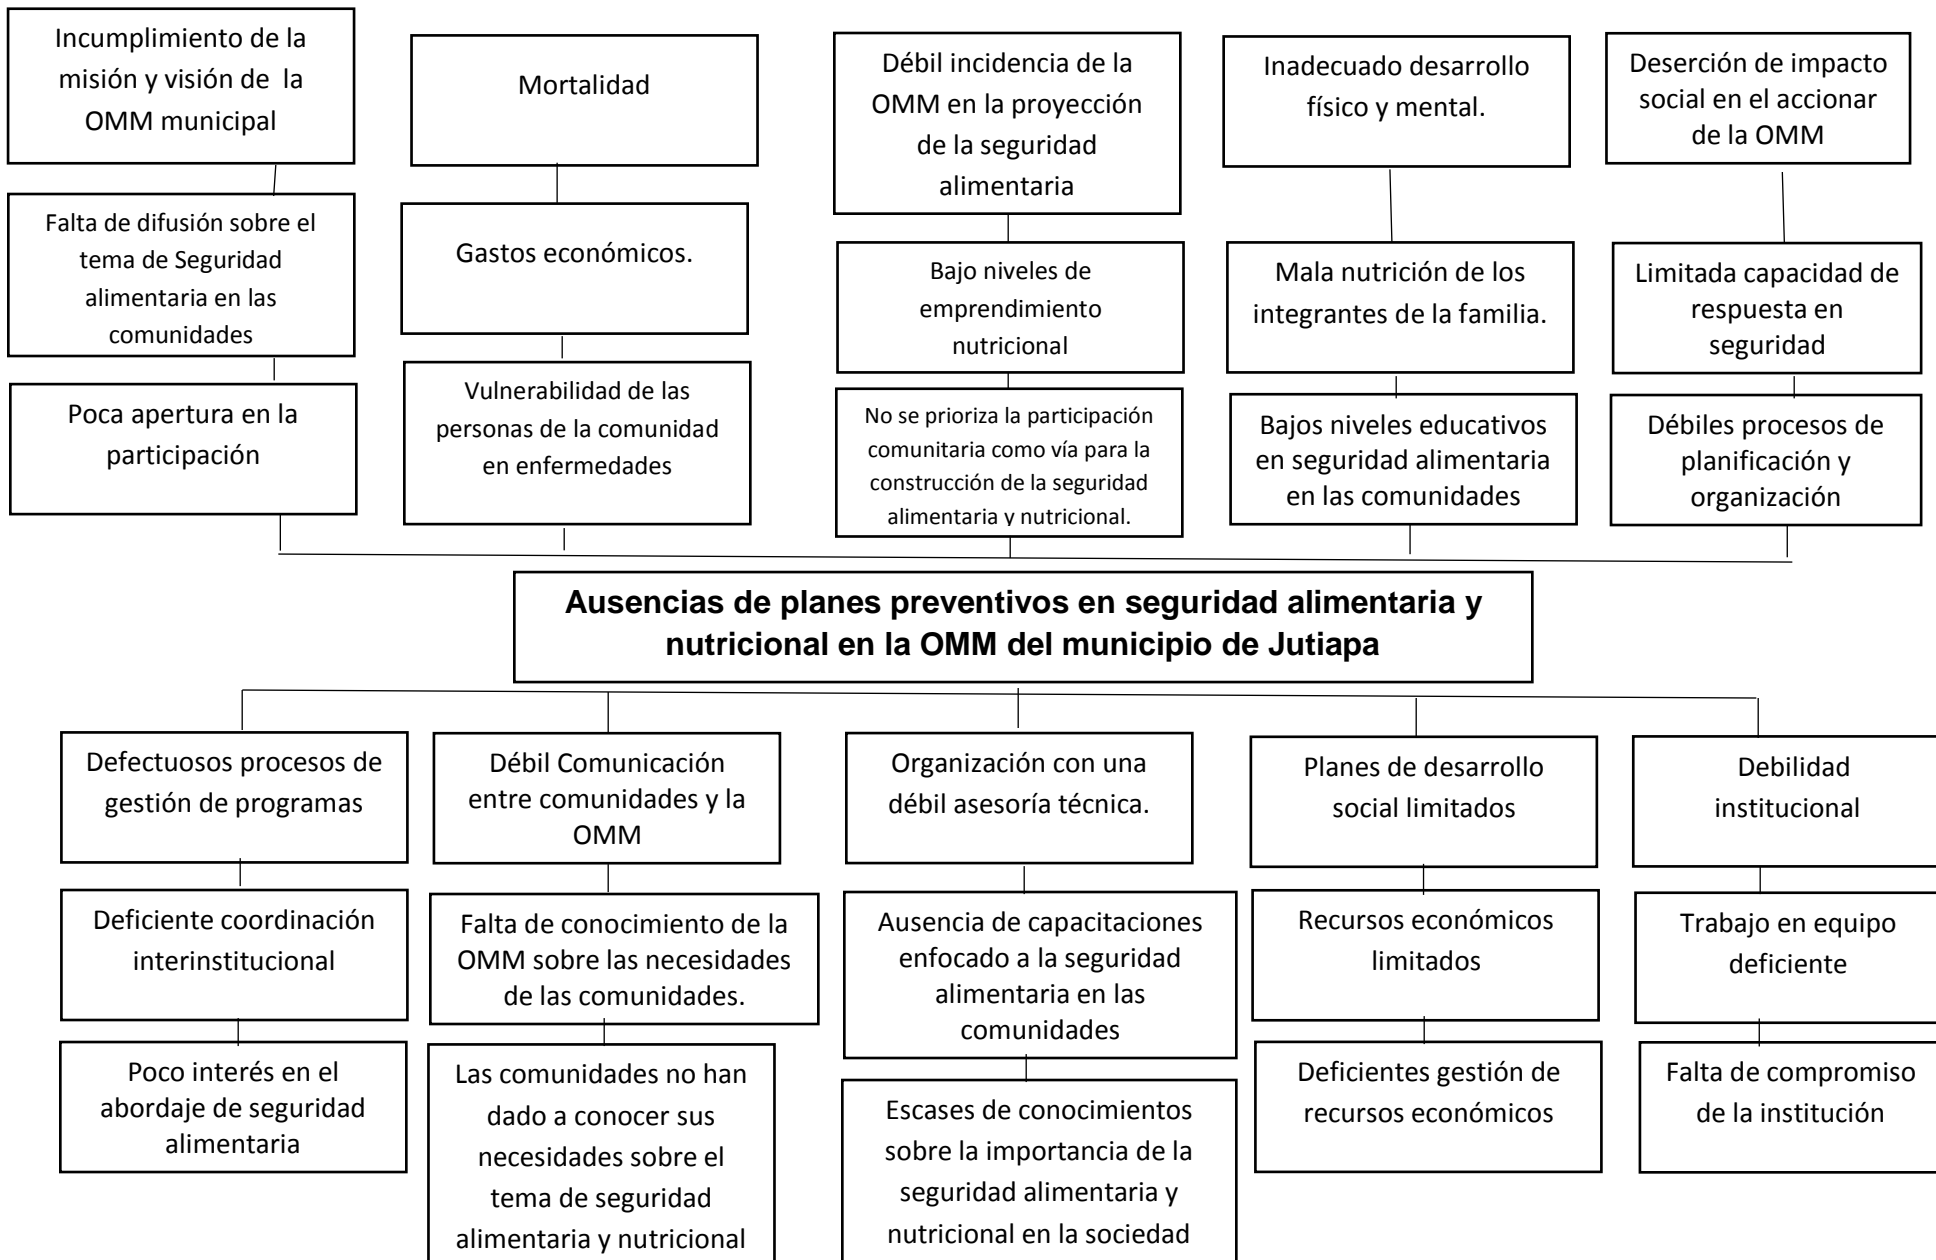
Incumplimiento de la misión y visión de la OMM municipal

Falta de difusión sobre el tema de Seguridad alimentaria en las comunidades

Poca apertura en la participación

Mortalidad

Gastos económicos.

Vulnerabilidad de las personas de la comunidad en enfermedades

Débil incidencia de la OMM en la proyección de la seguridad alimentaria

Bajo niveles de emprendimiento nutricional

No se prioriza la participación comunitaria como vía para la construcción de la seguridad alimentaria y nutricional.

Inadecuado desarrollo físico y mental.

Mala nutrición de los integrantes de la familia.

Bajos niveles educativos en seguridad alimentaria en las comunidades

Deserción de impacto social en el accionar de la OMM

Limitada capacidad de respuesta en seguridad

Débiles procesos de planificación y organización

Ausencias de planes preventivos en seguridad alimentaria y nutricional en la OMM del municipio de Jutiapa

Defectuosos procesos de gestión de programas

Deficiente coordinación interinstitucional

Poco interés en el abordaje de seguridad alimentaria

Débil Comunicación entre comunidades y la OMM

Falta de conocimiento de la OMM sobre las necesidades de las comunidades.

Las comunidades no han dado a conocer sus necesidades sobre el tema de seguridad alimentaria y nutricional

Organización con una débil asesoría técnica.

Ausencia de capacitaciones enfocado a la seguridad alimentaria en las comunidades

Escases de conocimientos sobre la importancia de la seguridad alimentaria y nutricional en la sociedad

Planes de desarrollo social limitados

Recursos económicos limitados

Deficientes gestión de recursos económicos

Debilidad institucional

Trabajo en equipo deficiente

Falta de compromiso de la institución